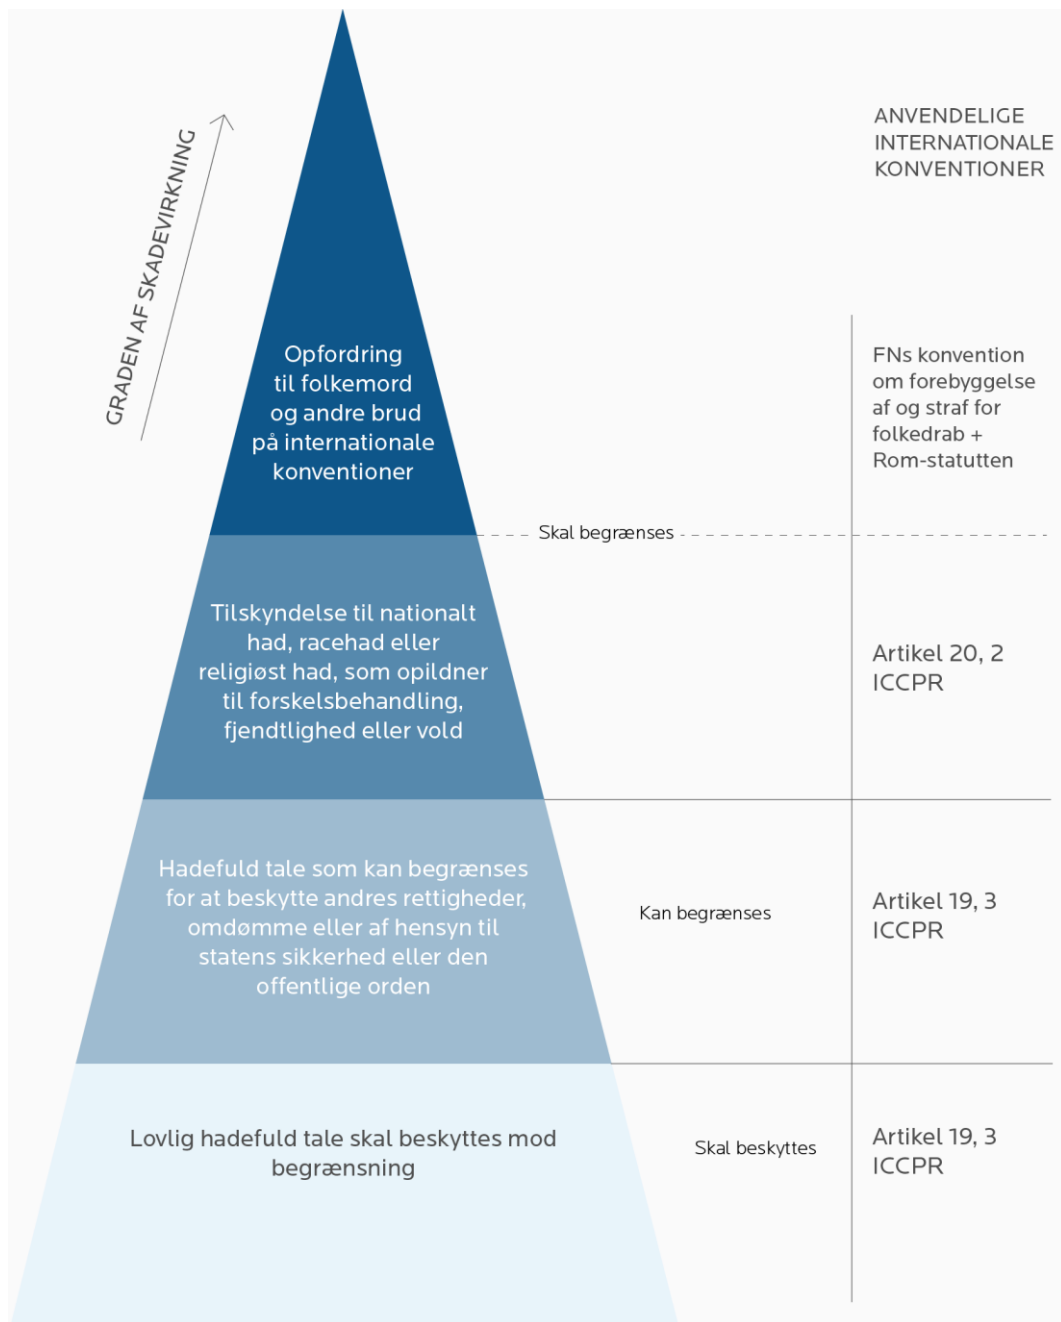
GRADEN AF SKADEVIRKNING

ANVENDELIGE INTERNATIONALE KONVENTIONER

Opfordring til folkemord og andre brud på internationale konventioner

FNs konvention om forebyggelse af og straf for folkedrab + Rom-statutten

Skal begrænses

Tilskyndelse til nationalt had, racehad eller religiøst had, som opildner til forskelsbehandling, fjendtlighed eller vold

Artikel 20, 2 ICCPR

Hadefuld tale som kan begrænses for at beskytte andres rettigheder, omdømme eller af hensyn til statens sikkerhed eller den offentlige orden

Kan begrænses

Artikel 19, 3 ICCPR

Lovlig hadefuld tale skal beskyttes mod begrænsning

Skal beskyttes

Artikel 19, 3 ICCPR